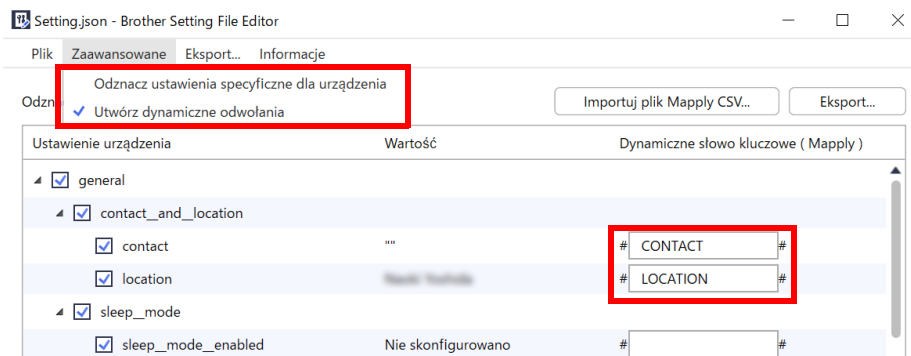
Setting.json - Brother Setting File Editor

Plik Zaawansowane Eksport... Informacje

Odznacz ustawienia specyficzne dla urządzenia
✓ Utwórz dynamiczne odwołania

Odzn

Importuj plik Mapply CSV... Eksport...

| Ustawienie urządzenia | Wartość | Dynamiczne słowo kluczowe ( Mapply ) |
|---|---|---|
| general | | |
| contact__and__location | | |
| contact | "" | # CONTACT # |
| location | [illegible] | # LOCATION # |
| sleep__mode | | |
| sleep__mode__enabled | Nie skonfigurowano | # # |